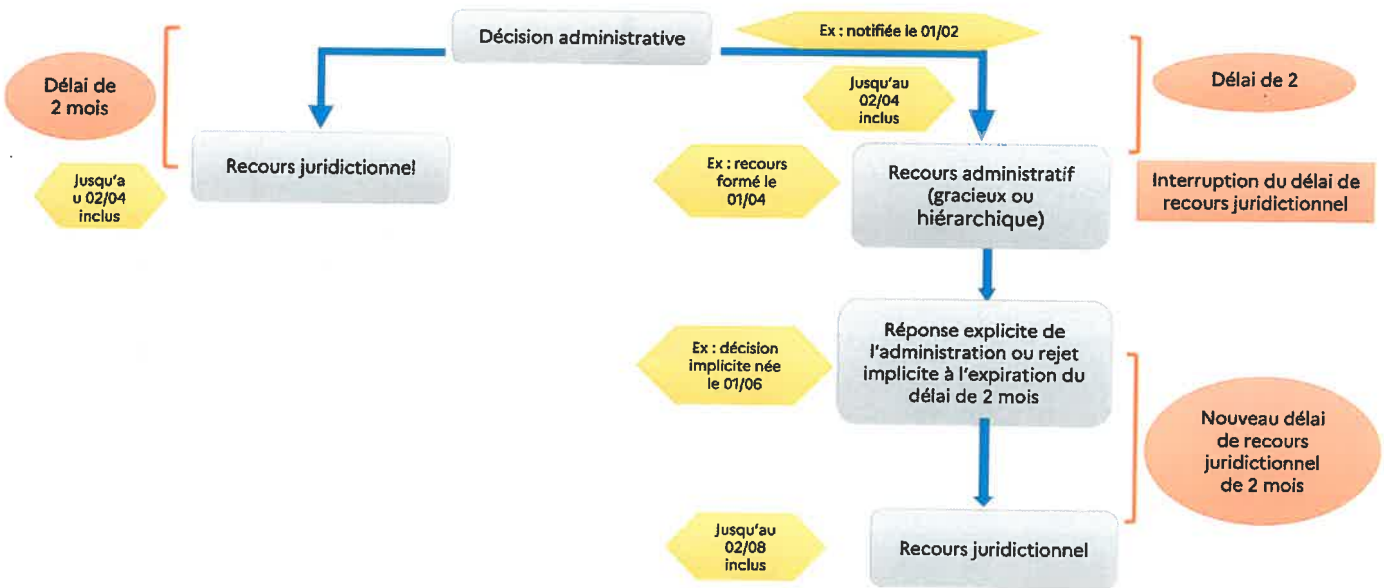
Décision administrative

Ex : notifiée le 01/02

Délai de 2 mois

Recours juridictionnel

Jusqu'a u 02/04 inclus

Jusqu'au 02/04 inclus

Délai de 2

Ex : recours formé le 01/04

Recours administratif (gracieux ou hiérarchique)

Interruption du délai de recours juridictionnel

Ex : décision implicite née le 01/06

Réponse explicite de l'administration ou rejet implicite à l'expiration du délai de 2 mois

Nouveau délai de recours juridictionnel de 2 mois

Jusqu'au 02/08 inclus

Recours juridictionnel